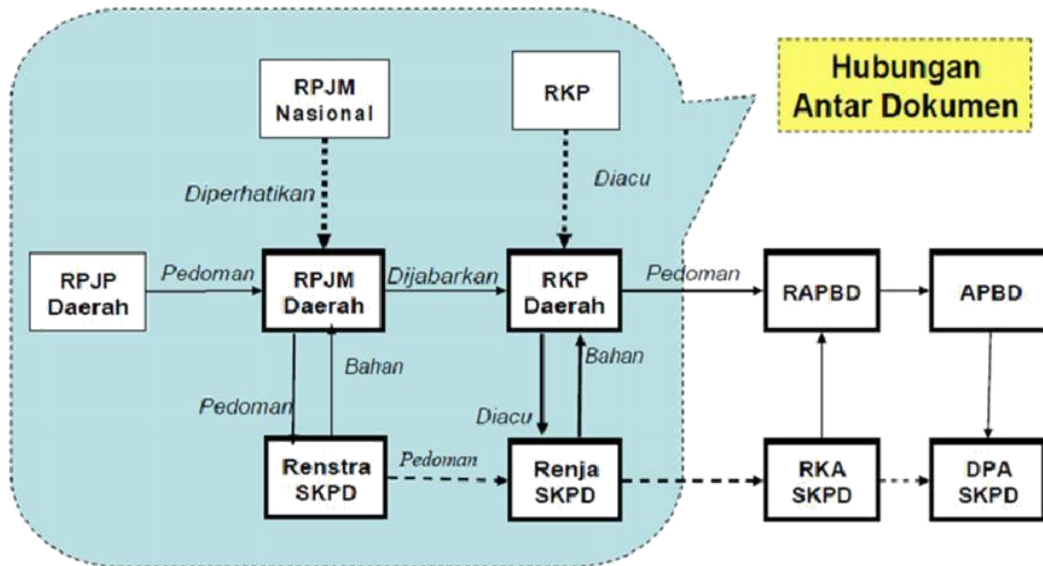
Hubungan Antar Dokumen

RPJM Nasional

RKP

Diperhatikan

Diacu

RPJP Daerah

Pedoman

RPJM Daerah

Dijabarkan

RKP Daerah

Pedoman

RAPBD

APBD

Bahan

Bahan

Pedoman

Diacu

Renstra SKPD

Pedoman

Renja SKPD

RKA SKPD

DPA SKPD